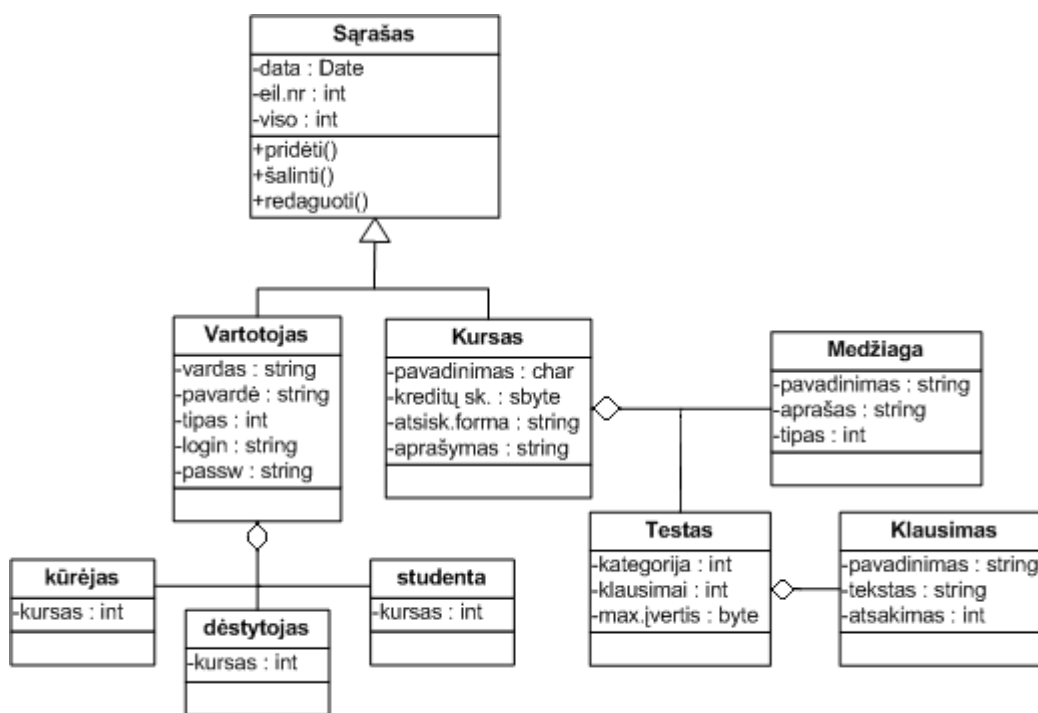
Sąrašas
-data : Date
-eil.nr : int
-viso : int
+pridėti()
+šalinti()
+redaguoti()

Vartotojas
-vardas : string
-pavardė : string
-tipas : int
-login : string
-passw : string

Kursas
-pavadinimas : char
-kreditų sk. : sbyte
-atsisk.forma : string
-aprašymas : string

Medžiaga
-pavadinimas : string
-aprašas : string
-tipas : int

kūrėjas
-kursas : int

dėstytojas
-kursas : int

studenta
-kursas : int

Testas
-kategorija : int
-klausimai : int
-max.įvertis : byte

Klausimas
-pavadinimas : string
-tekstas : string
-atsakimas : int